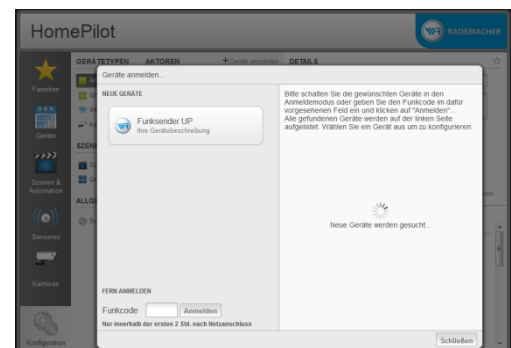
HomePilot

RADEMACHER

GERÄTETYPEN AKTOREN + Gerät anmelden DETAILS

Favoriten

Geräte

Szenen & Automation

Sensoren

Kameras

Konfiguration

SZENE

ALLG

Geräte anmelden...

NEUE GERÄTE

Funksender UP
Ihre Gerätebeschreibung

Bitte schalten Sie die gewünschten Geräte in den Anmeldemodus oder geben Sie den Funkcode im dafür vorgesehenen Feld ein und klicken auf "Anmelden". Alle gefundenen Geräte werden auf der linken Seite aufgelistet. Wählen Sie ein Gerät aus um zu konfigurieren.

Neue Geräte werden gesucht...

FERN ANMELDEN

Funkcode Anmelden

Nur innerhalb der ersten 2 Std. nach Netzanschluss

Schließen